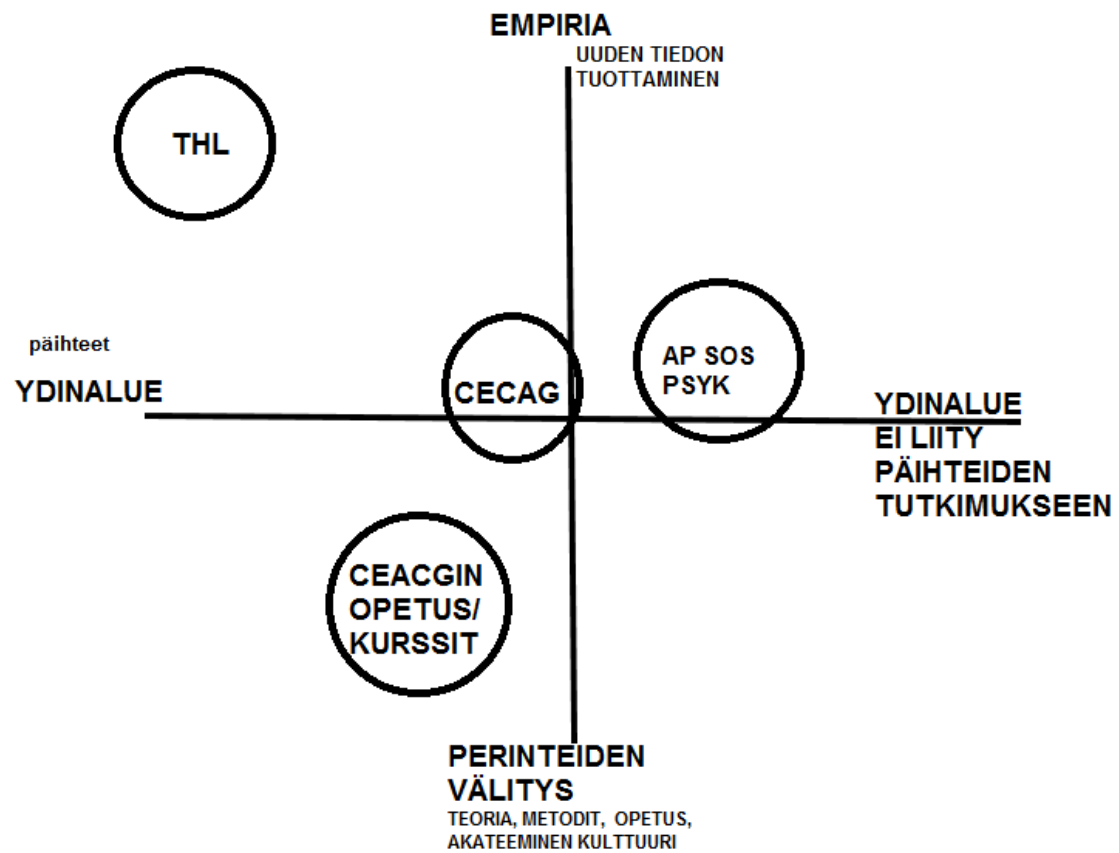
EMPIRIA
UUDEN TIEDON TUOTTAMINEN

THL

päihteet
YDINALUE

CECAG

AP SOS PSYK

YDINALUE EI LIITY PÄIHTEIDEN TUTKIMUKSEEN

CEACGIN OPETUS/ KURSSIT

PERINTEIDEN VÄLITYS
TEORIA, METODIT, OPETUS, AKATEEMINEN KULTTUURI